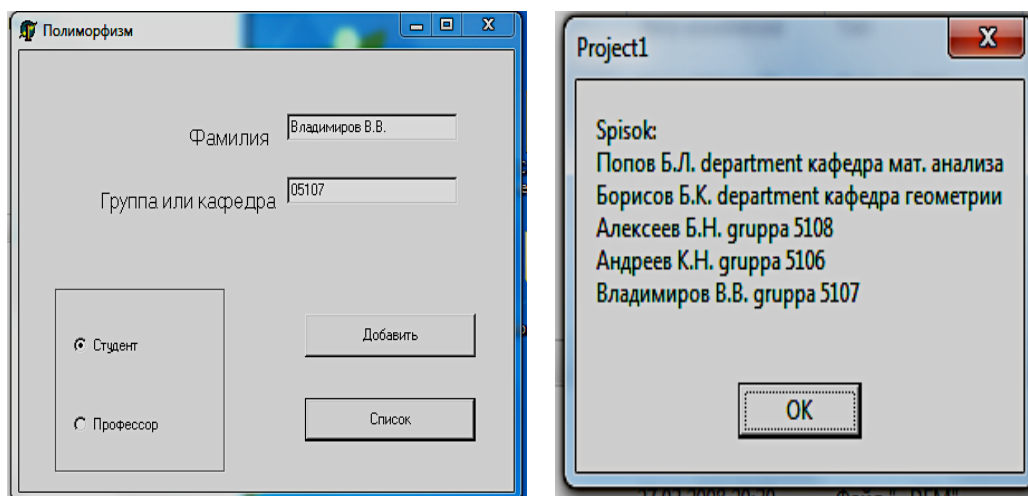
Полиморфизм

Фамилия Владимиров В.В.

Группа или кафедра 05107

Студент

Профессор

Добавить

Список

Project1

Spisok:
Попов Б.Л. department кафедра мат. анализа
Борисов Б.К. department кафедра геометрии
Алексеев Б.Н. gruppa 5108
Андреев К.Н. gruppa 5106
Владимиров В.В. gruppa 5107

OK

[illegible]